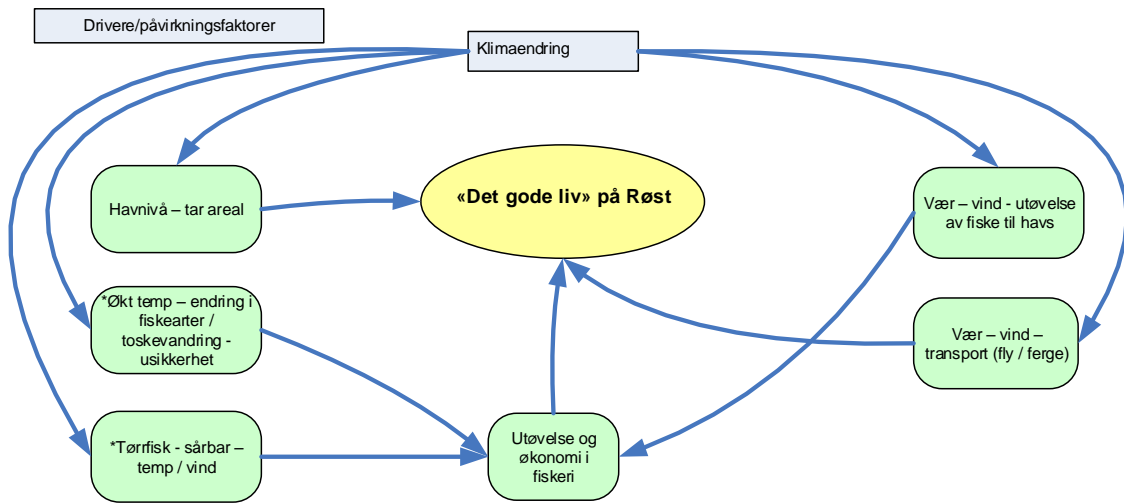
Drivere/påvirkningsfaktorer

Klimaendring

Havnivå – tar areal

«Det gode liv» på Røst

Vær – vind - utøvelse av fiske til havs

*Økt temp – endring i fiskearter / toskevandring - usikkerhet

Vær – vind – transport (fly / ferge)

*Tørrfisk - sårbar – temp / vind

Utøvelse og økonomi i fiskeri